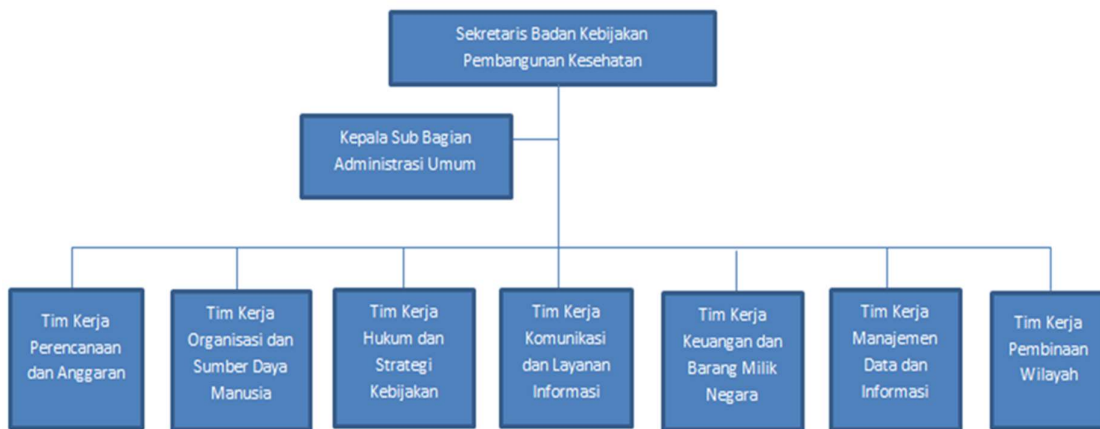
Sekretaris Badan Kebijakan Pembangunan Kesehatan

Kepala Sub Bagian Administrasi Umum

Tim Kerja Perencanaan dan Anggaran

Tim Kerja Organisasi dan Sumber Daya Manusia

Tim Kerja Hukum dan Strategi Kebijakan

Tim Kerja Komunikasi dan Layanan Informasi

Tim Kerja Keuangan dan Barang Milik Negara

Tim Kerja Manajemen Data dan Informasi

Tim Kerja Pembinaan Wilayah